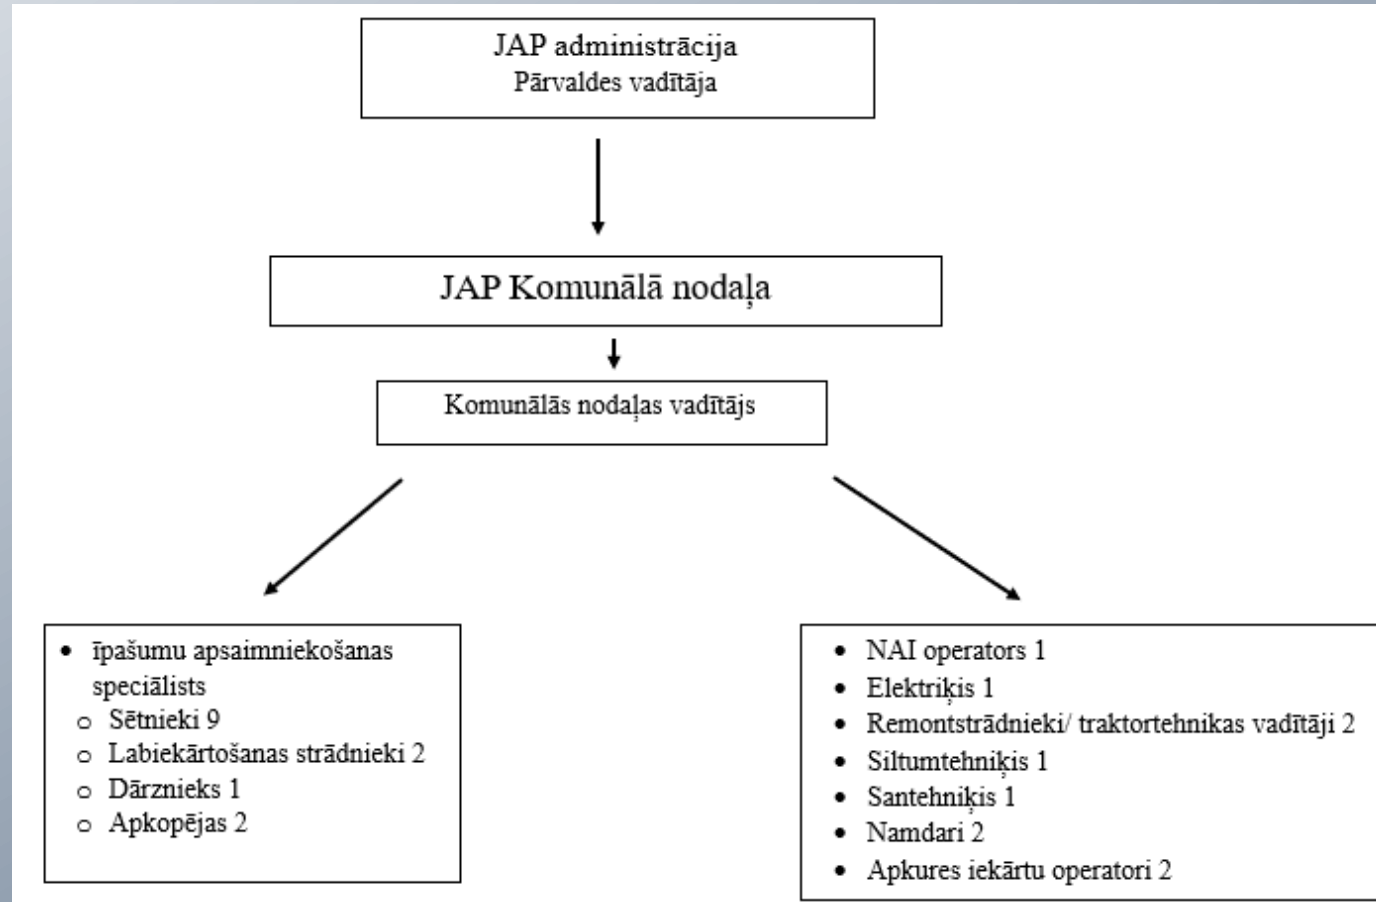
JAP administrācija
Pārvaldes vadītāja

JAP Komunālā nodaļa

Komunālās nodaļas vadītājs

- īpašumu apsaimniekošanas speciālists
  - Sētnieki 9
  - Labiekārtošanas strādnieki 2
  - Dārznieks 1
  - Apkopējas 2

- NAI operators 1
- Elektriķis 1
- Remontstrādnieki/ traktortehnikas vadītāji 2
- Siltumtehniķis 1
- Santehniķis 1
- Namdari 2
- Apkures iekārtu operatori 2